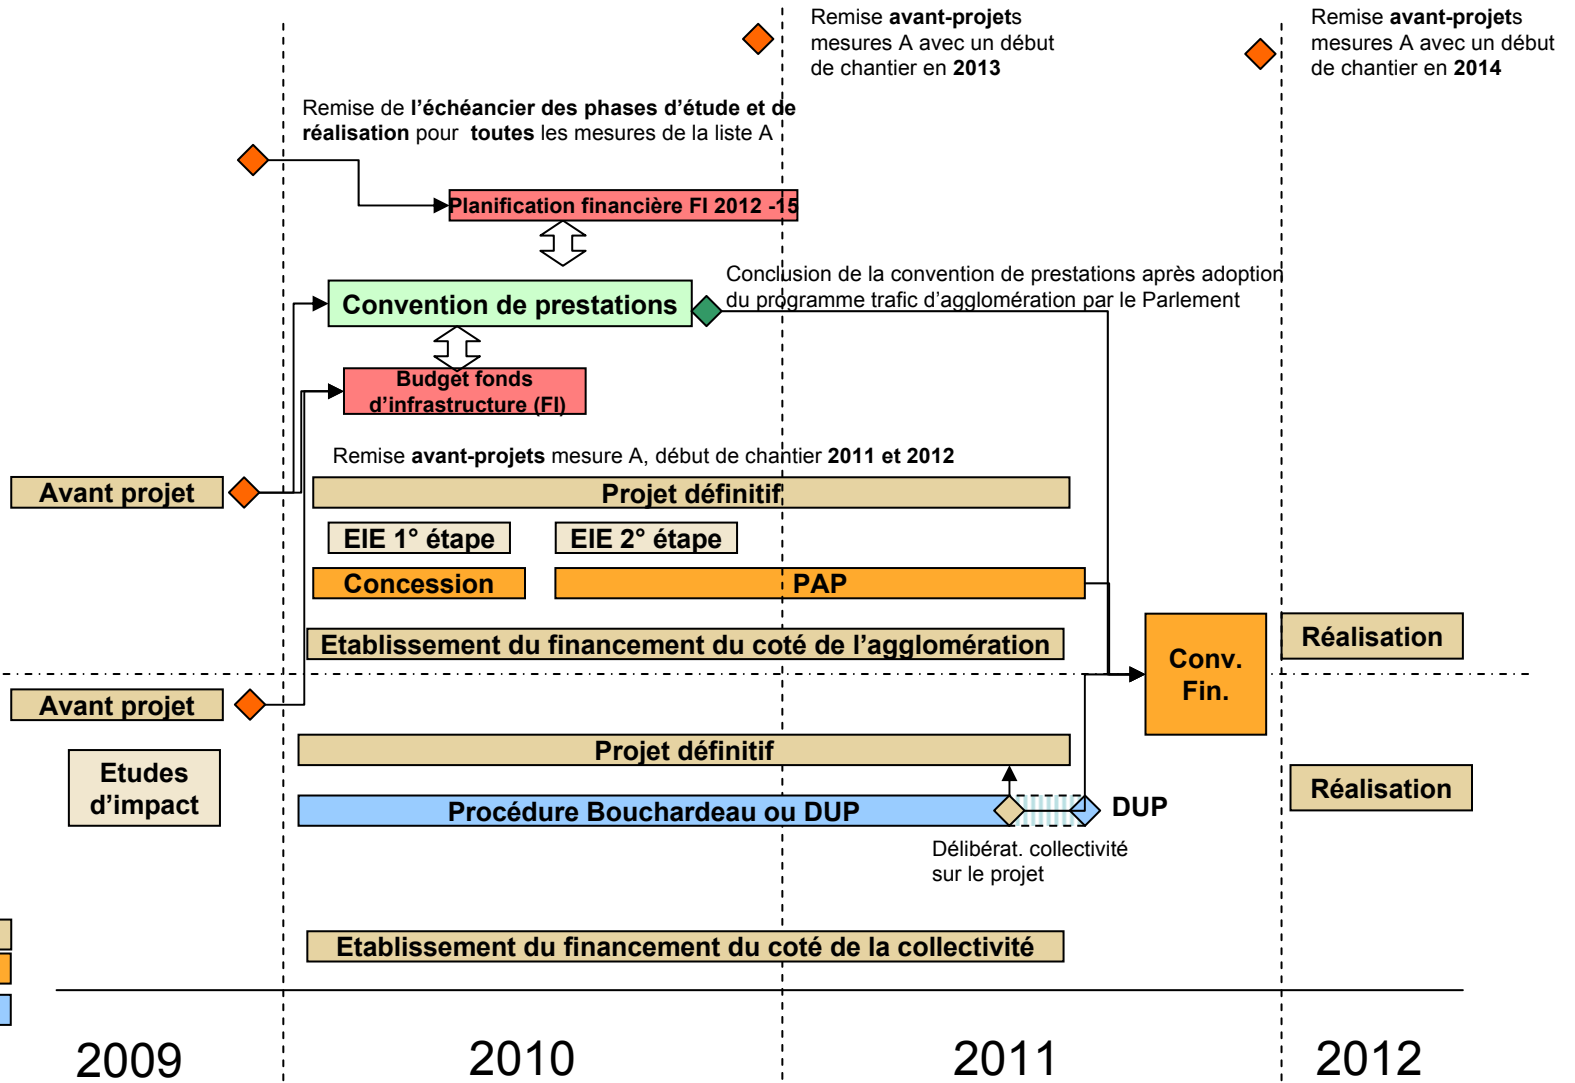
Remise **avant-projets** mesures A avec un début de chantier en **2013**

Remise **avant-projets** mesures A avec un début de chantier en **2014**

Remise de **l'échéancier des phases d'étude et de réalisation** pour **toutes** les mesures de la liste A

Planification financière FI 2012 -15

Convention de prestations

Conclusion de la convention de prestations après adoption du programme trafic d'agglomération par le Parlement

Budget fonds d'infrastructure (FI)

Remise **avant-projets** mesure A, début de chantier **2011 et 2012**

Avant projet

Projet définitif

EIE 1° étape

EIE 2° étape

Concession

PAP

Etablissement du financement du coté de l'agglomération

Conv. Fin.

Réalisation

Avant projet

Etudes d'impact

Projet définitif

Procédure Bouchardeau ou DUP

DUP

Délibérat. collectivité sur le projet

Réalisation

Etablissement du financement du coté de la collectivité

2009

2010

2011

2012